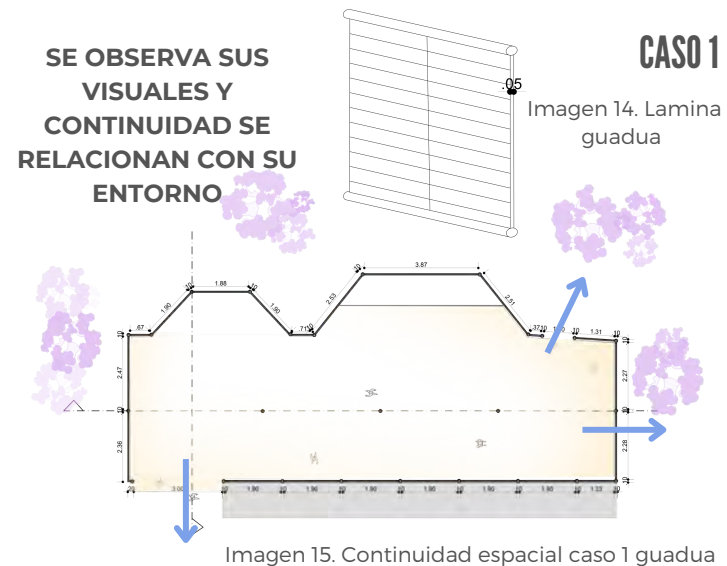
SE OBSERVA SUS VISUALES Y CONTINUIDAD SE RELACIONAN CON SU ENTORNO

CASO 1

.05

Imagen 14. Lamina guadua

1.88
1.90
1.90
.67
.10
.10
.71
.10
2.53
.10
3.87
2.51
.37
.10
1.31
.10
2.47
2.36
2.27
2.28
1.90
1.90
1.90
1.90
1.90
1.90
1.90
1.90
1.90
1.13
3.00

Imagen 15. Continuidad espacial caso 1 guadua